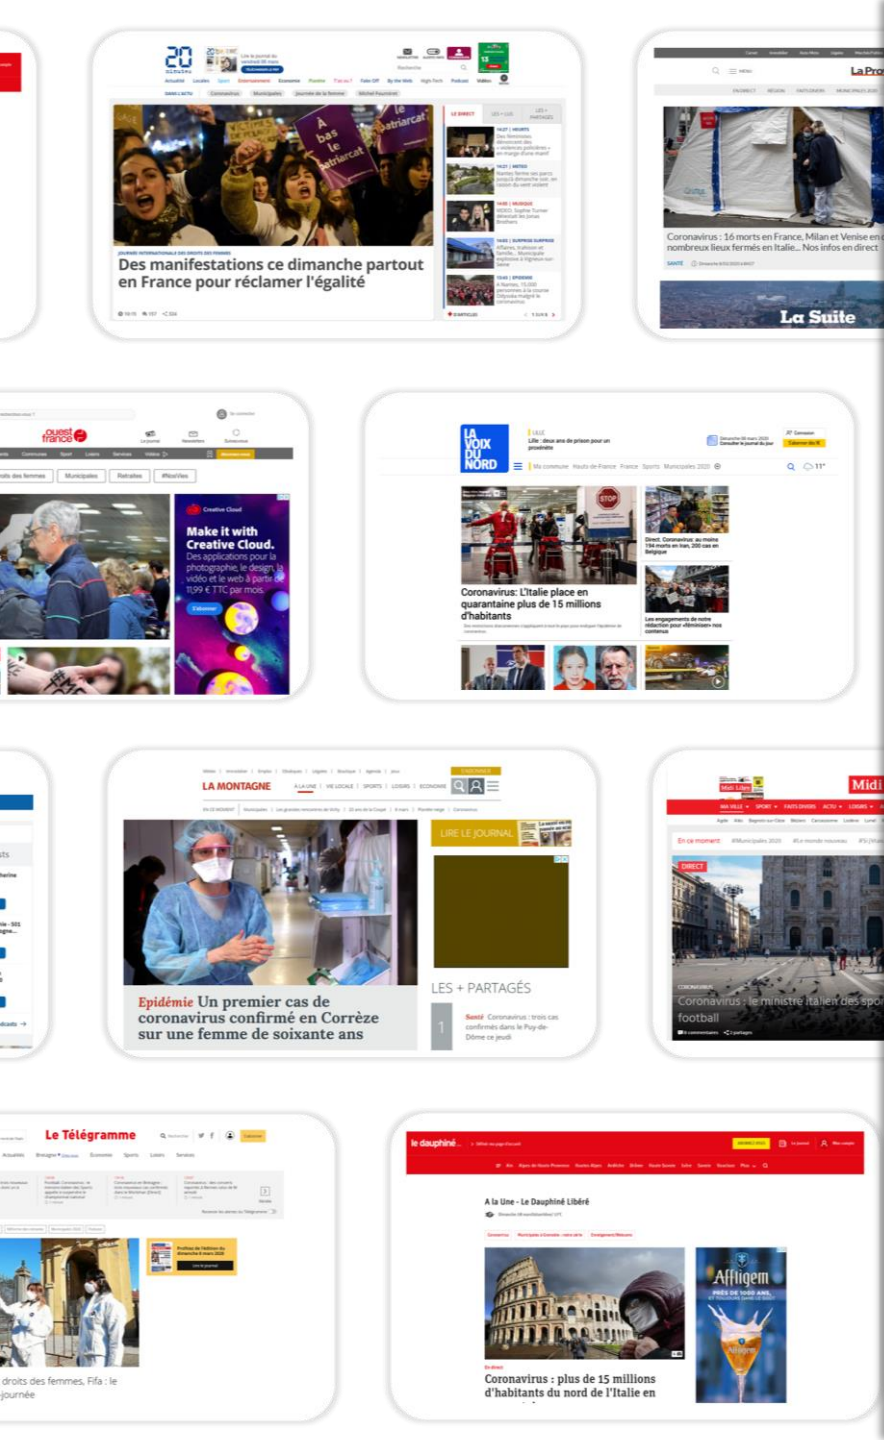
20 minutes

À bas le patriarcat

le patriarcat

JOURNÉE INTERNATIONALE DES DROITS DES FEMMES

Des manifestations ce dimanche partout en France pour réclamer l'égalité

Le direct

La Pro

Coronavirus : 16 morts en France, Milan et Venise en… nombreux lieux fermés en Italie... Nos infos en direct

La Suite

ouest france

droits des femmes | Municipales | Retraites | #NosVies

Creative Cloud

Make it with Creative Cloud.

Des applications pour la photographie, le design, la vidéo et le web à partir de 11,99 € TTC par mois.

S'abonner

LA VOIX DU NORD

Lille : deux ans de prison pour un proxénète

Coronavirus: L'Italie place en quarantaine plus de 15 millions d'habitants

Direct. Coronavirus: au moins 194 morts en Iran, 200 cas en Belgique

Les engagements de notre rédaction pour «féminiser» nos contenus

11°

LA MONTAGNE

À LA UNE | VIE LOCALE | SPORTS | LOISIRS | ÉCONOMIE

LIRE LE JOURNAL

Épidémie Un premier cas de coronavirus confirmé en Corrèze sur une femme de soixante ans

LES + PARTAGÉS

1

Santé Coronavirus : trois cas confirmés dans le Puy-de-Dôme ce jeudi

Midi Libre

Midi

DIRECT

Coronavirus : le ministre italien des spo… football

Le Télégramme

droits des femmes, Fifa : le … journée

le dauphiné

A la Une - Le Dauphiné Libéré

Affligem

Coronavirus : plus de 15 millions d'habitants du nord de l'Italie en